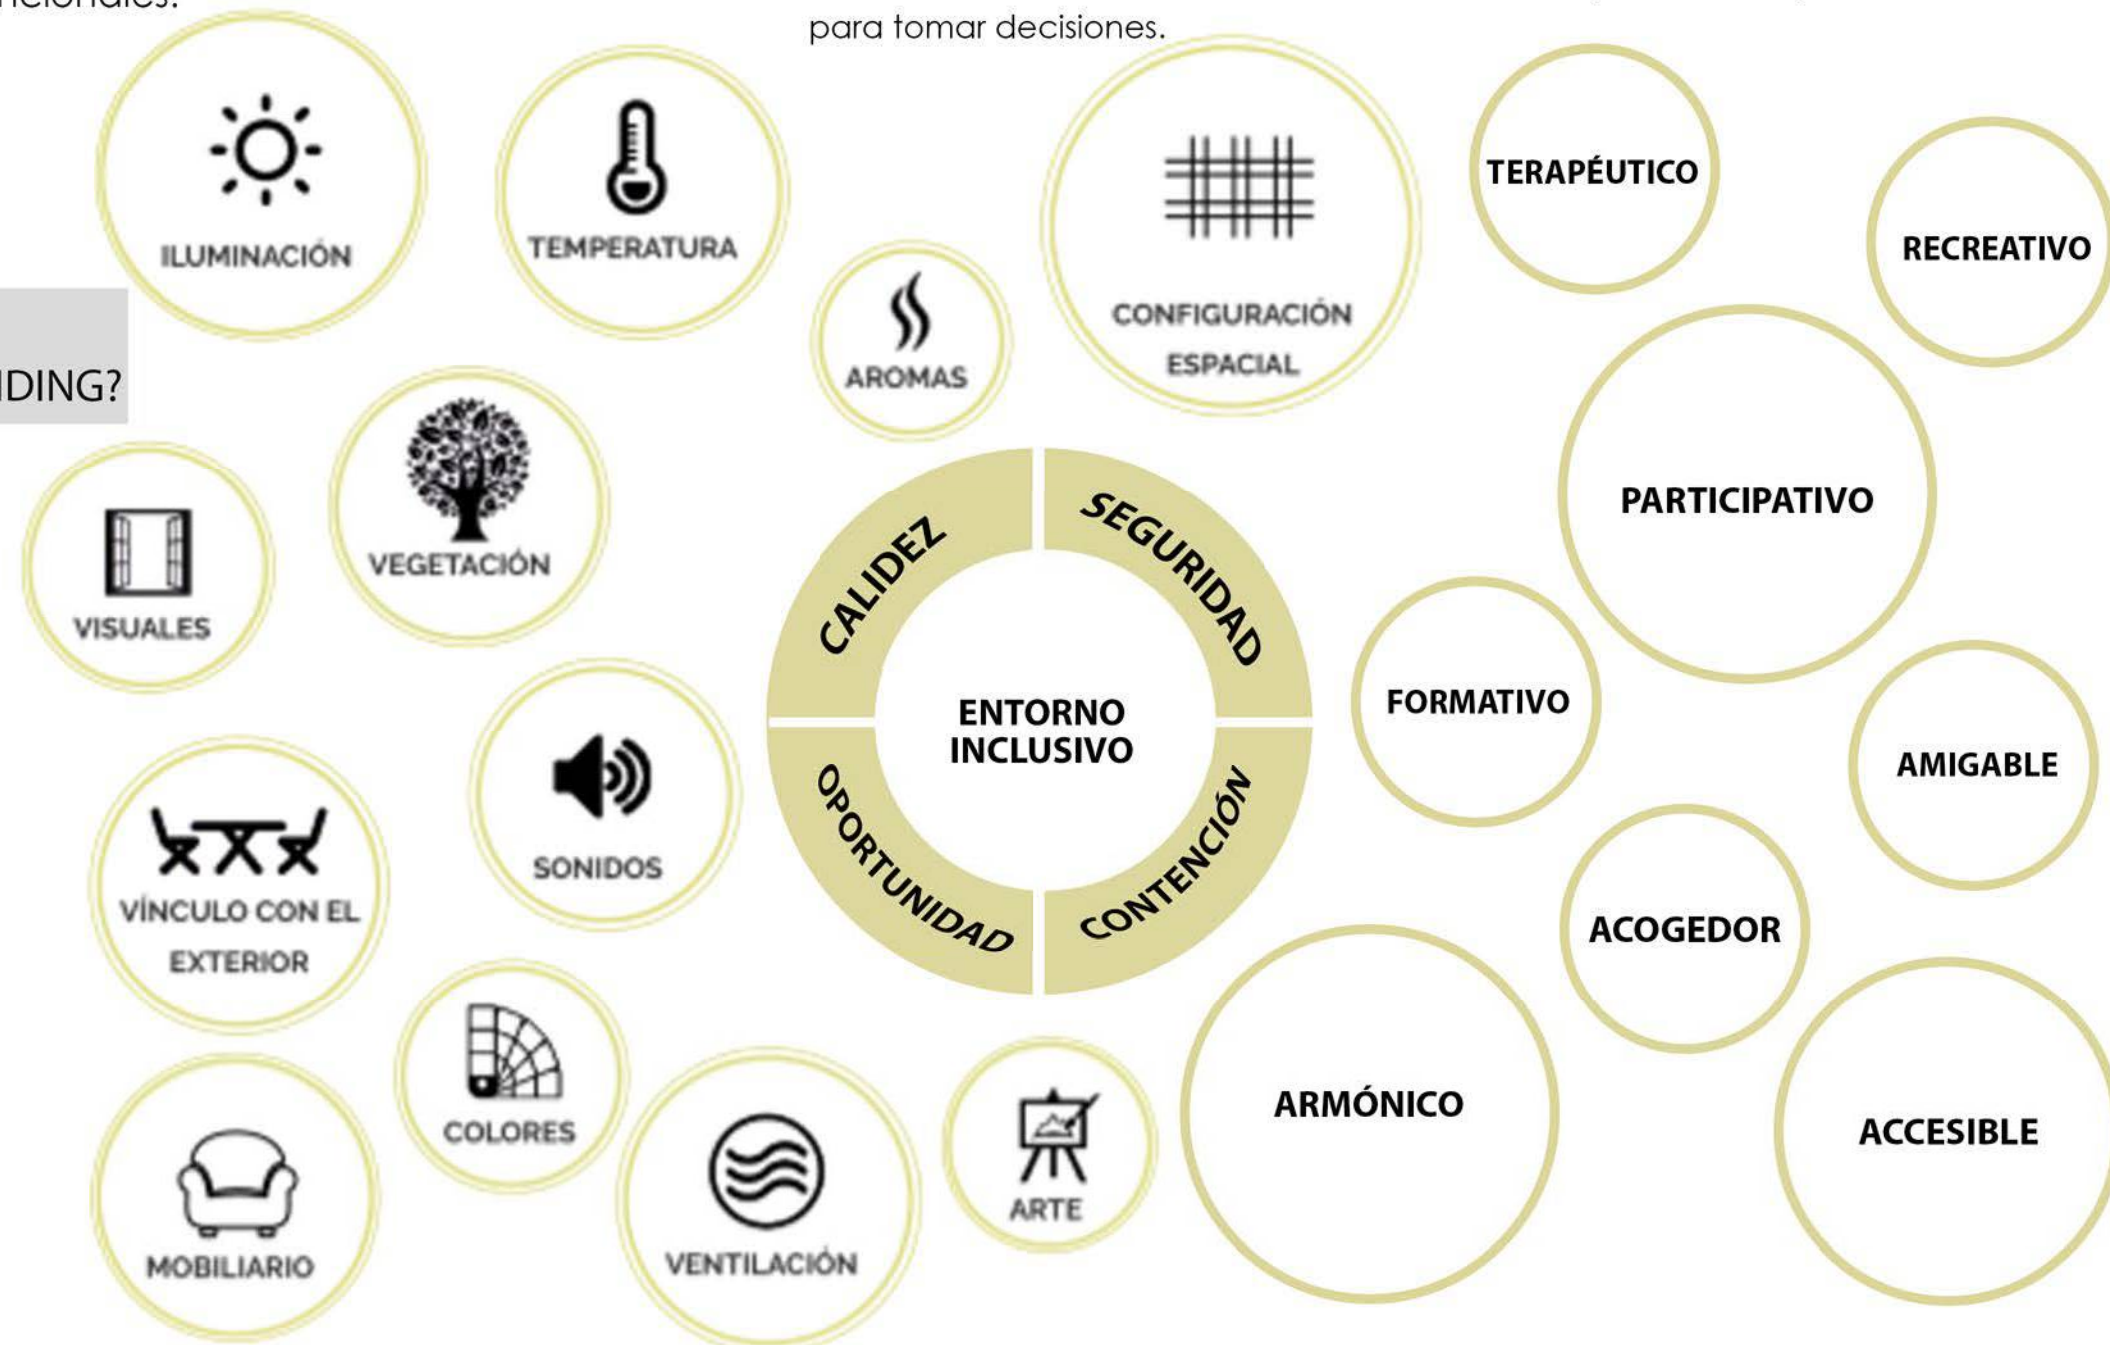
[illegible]cionales.

para tomar decisiones.

ILUMINACIÓN

TEMPERATURA

AROMAS

CONFIGURACIÓN ESPACIAL

TERAPÉUTICO

RECREATIVO

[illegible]DING?

VISUALES

VEGETACIÓN

CALIDEZ

SEGURIDAD

ENTORNO INCLUSIVO

OPORTUNIDAD

CONTENCIÓN

PARTICIPATIVO

FORMATIVO

AMIGABLE

SONIDOS

VÍNCULO CON EL EXTERIOR

ACOGEDOR

COLORES

ARMÓNICO

ACCESIBLE

MOBILIARIO

VENTILACIÓN

ARTE